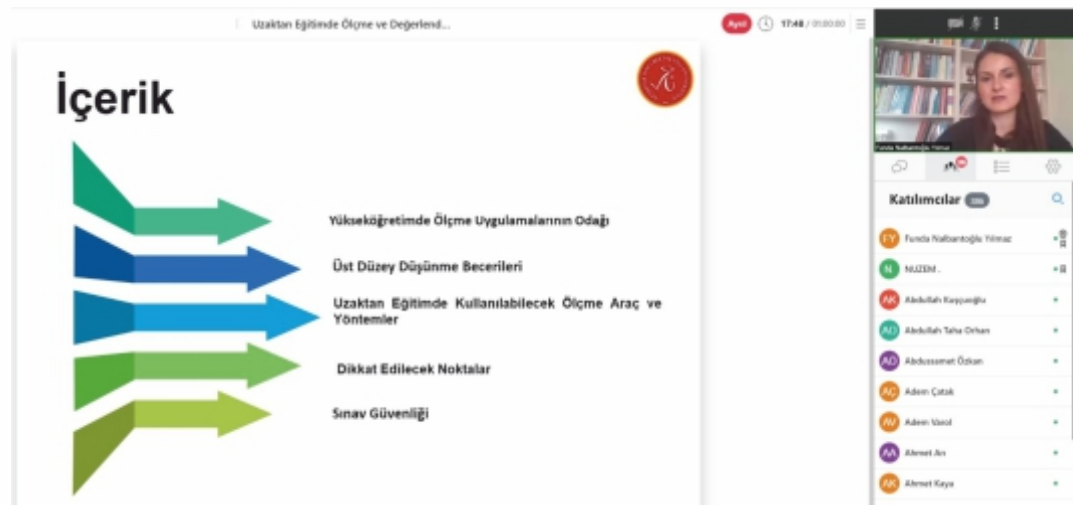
Uzaktan Eğitimde Ölçme ve Değerlend...

Ayrıl 17:48 / 01:00:00

İçerik

Yükseköğretimde Ölçme Uygulamalarının Odağı

Üst Düzey Düşünme Becerileri

Uzaktan Eğitimde Kullanılabilecek Ölçme Araç ve Yöntemler

Dikkat Edilecek Noktalar

Sınav Güvenliği

Funda Nalbantoğlu Yılmaz

Katılımcılar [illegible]

FY Funda Nalbantoğlu Yılmaz

N NUZEM .

AK Abdullah Kuşçuoğlu

AO Abdullah Taha Orhan

AÖ Abdussamet Özkan

AÇ Adem Çatak

AV Adem Varol

AA Ahmet Arı

AK Ahmet Kaya